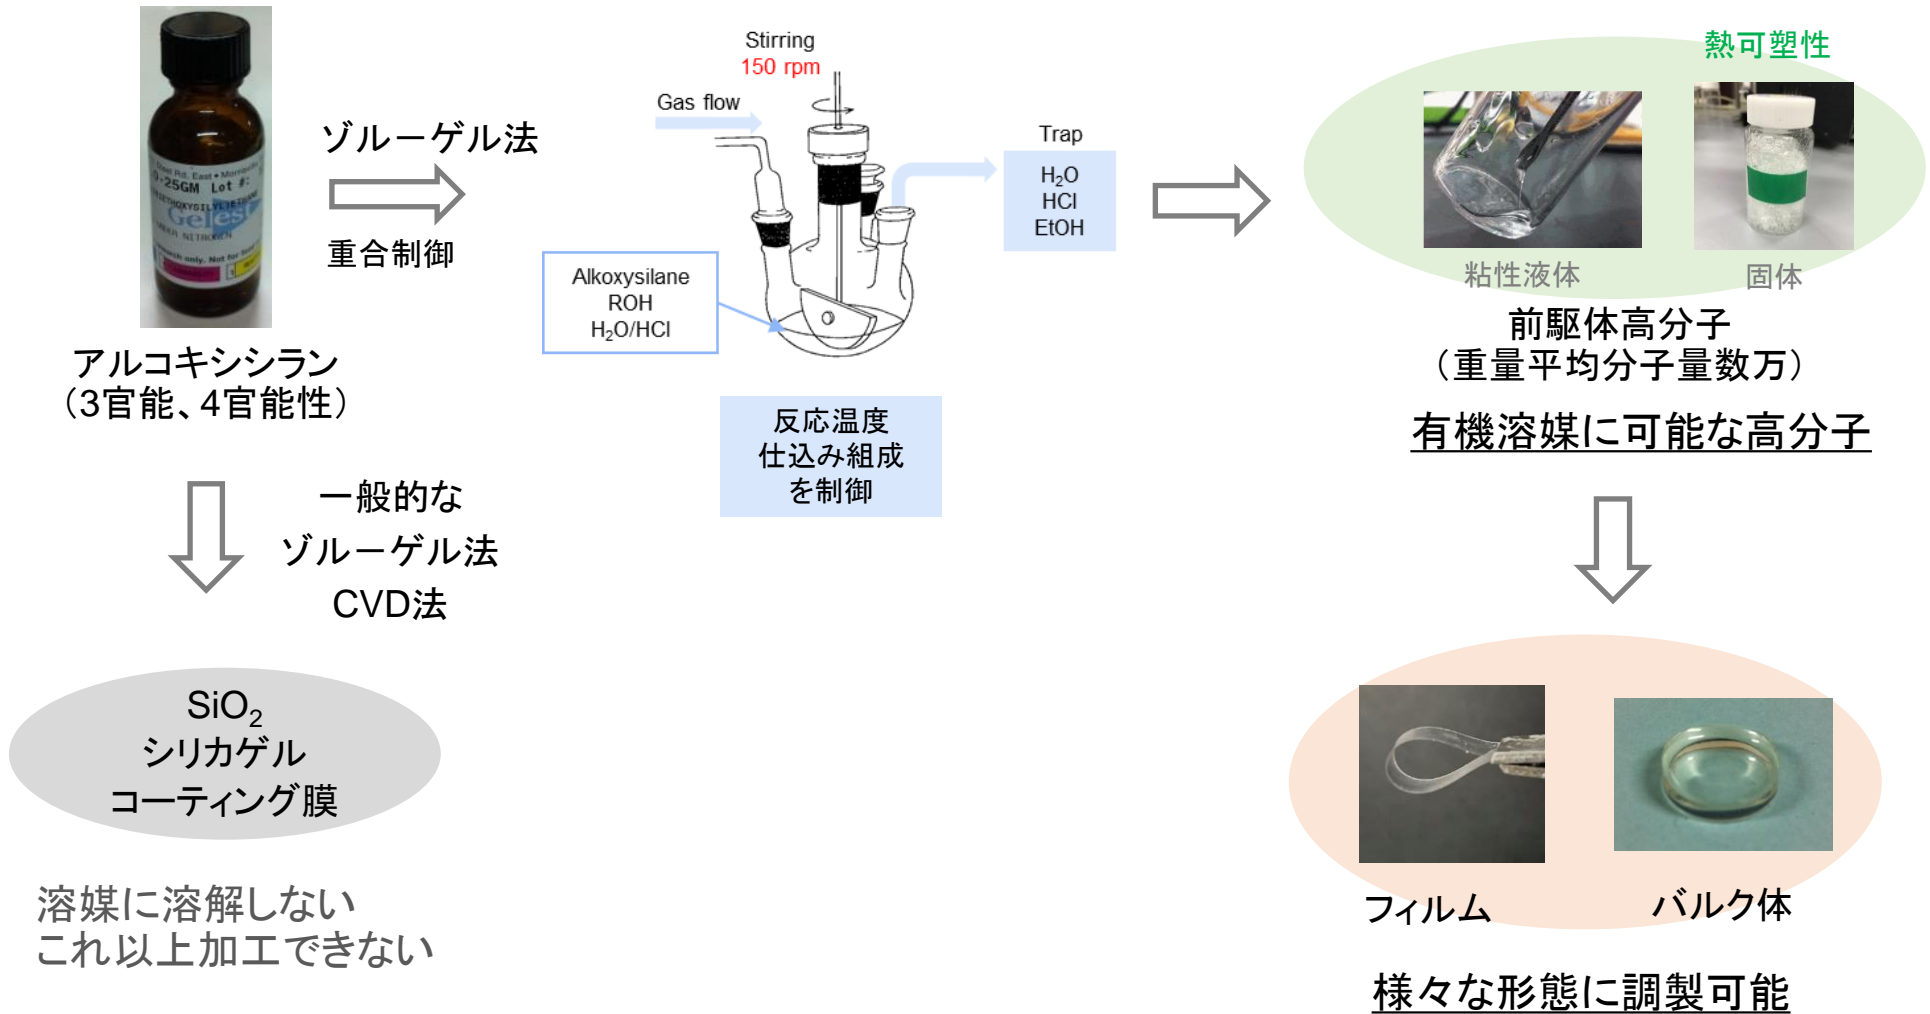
アルコキシシラン
(3官能、4官能性)

ゾルーゲル法

重合制御

Stirring
150 rpm

Gas flow

Alkoxysilane
ROH
$H_2O$/HCl

Trap
$H_2O$
HCl
EtOH

反応温度
仕込み組成
を制御

熱可塑性

粘性液体

固体

前駆体高分子
(重量平均分子量数万)

有機溶媒に可能な高分子

一般的な
ゾルーゲル法
CVD法

$SiO_2$
シリカゲル
コーティング膜

溶媒に溶解しない
これ以上加工できない

フィルム

バルク体

様々な形態に調製可能